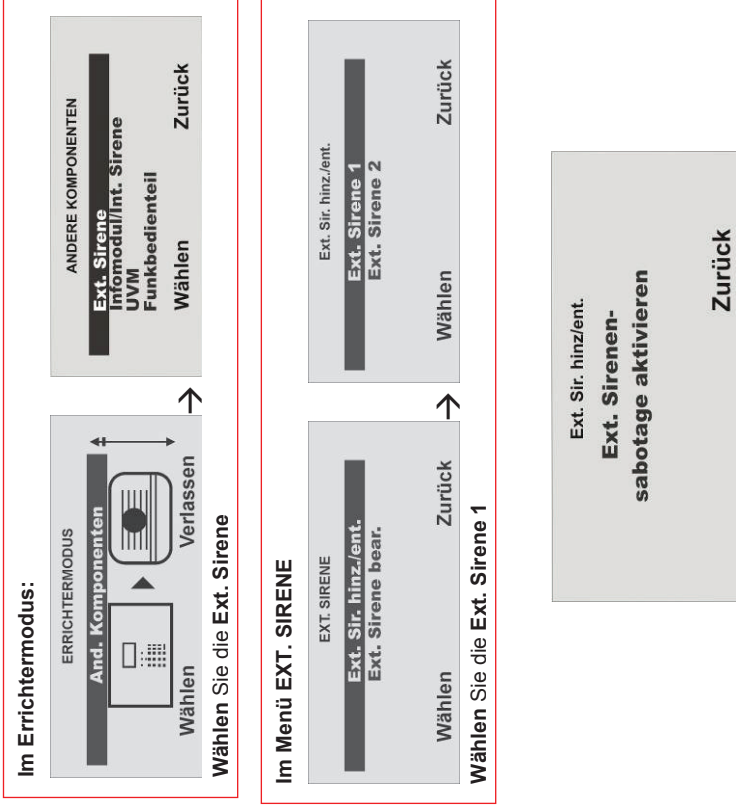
Im Errichtermodus:

ERRICHTERMODUS
And. Komponenten
Wählen
Verlassen

Wählen Sie die Ext. Sirene

ANDERE KOMPONENTEN
Ext. Sirene
Infomodul/Int. Sirene
UVM
Funkbedienteil
Wählen
Zurück

Im Menü EXT. SIRENE

EXT. SIRENE
Ext. Sir. hinz./ent.
Ext. Sirene bear.
Wählen
Zurück

Wählen Sie die Ext. Sirene 1

Ext. Sir. hinz./ent.
Ext. Sirene 1
Ext. Sirene 2
Wählen
Zurück

Ext. Sir. hinz/ent.
Ext. Sirenen-
sabotage aktivieren
Zurück